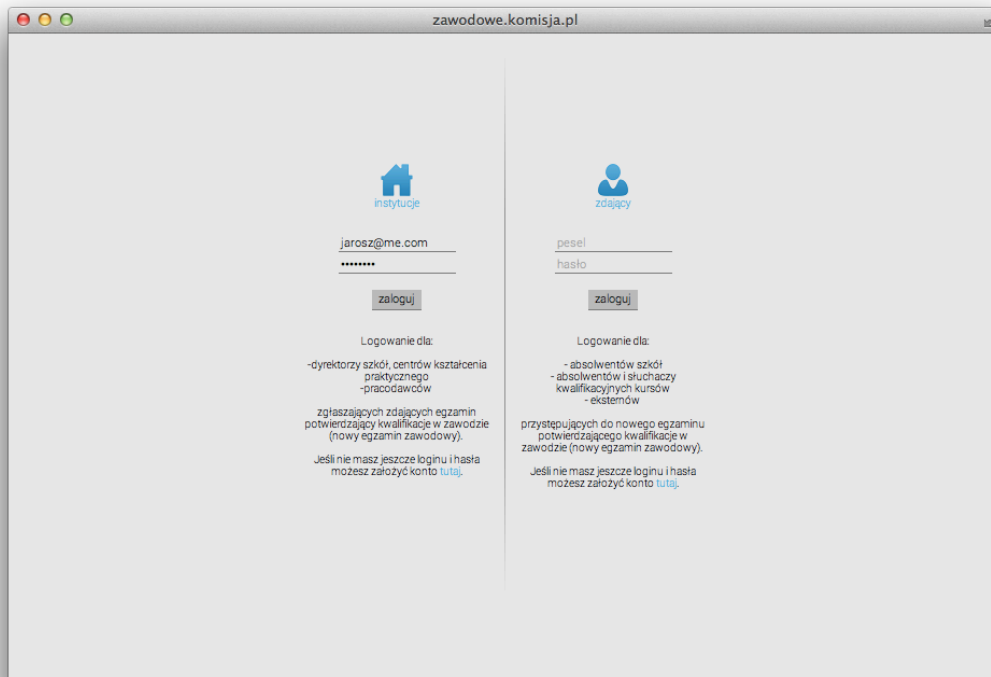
zawodowe.komisja.pl

instytucje

jarosz@me.com

••••••••

zaloguj

Logowanie dla:

-dyrektorzy szkół, centrów kształcenia praktycznego
-pracodawców

zgłaszających zdających egzamin potwierdzający kwalifikacje w zawodzie (nowy egzamin zawodowy).

Jeśli nie masz jeszcze loginu i hasła możesz założyć konto tutaj.

zdający

pesel

hasło

zaloguj

Logowanie dla:

- absolwentów szkół
- absolwentów i słuchaczy kwalifikacyjnych kursów
- eksternów

przystępujących do nowego egzaminu potwierdzającego kwalifikacje w zawodzie (nowy egzamin zawodowy).

Jeśli nie masz jeszcze loginu i hasła możesz założyć konto tutaj.